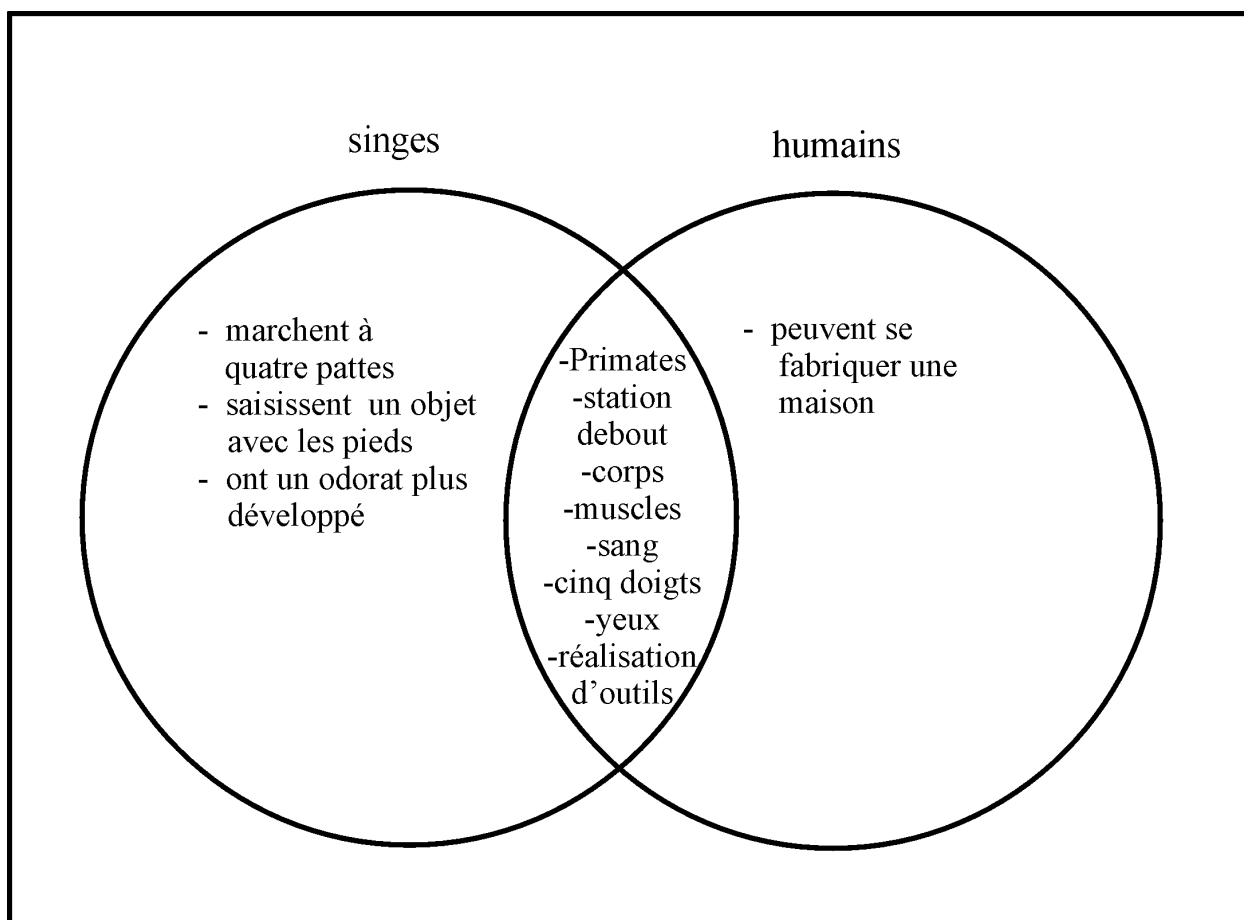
singes

humains

- marchent à quatre pattes
- saisissent un objet avec les pieds
- ont un odorat plus développé

-Primates
-station debout
-corps
-muscles
-sang
-cinq doigts
-yeux
-réalisation d'outils

- peuvent se fabriquer une maison